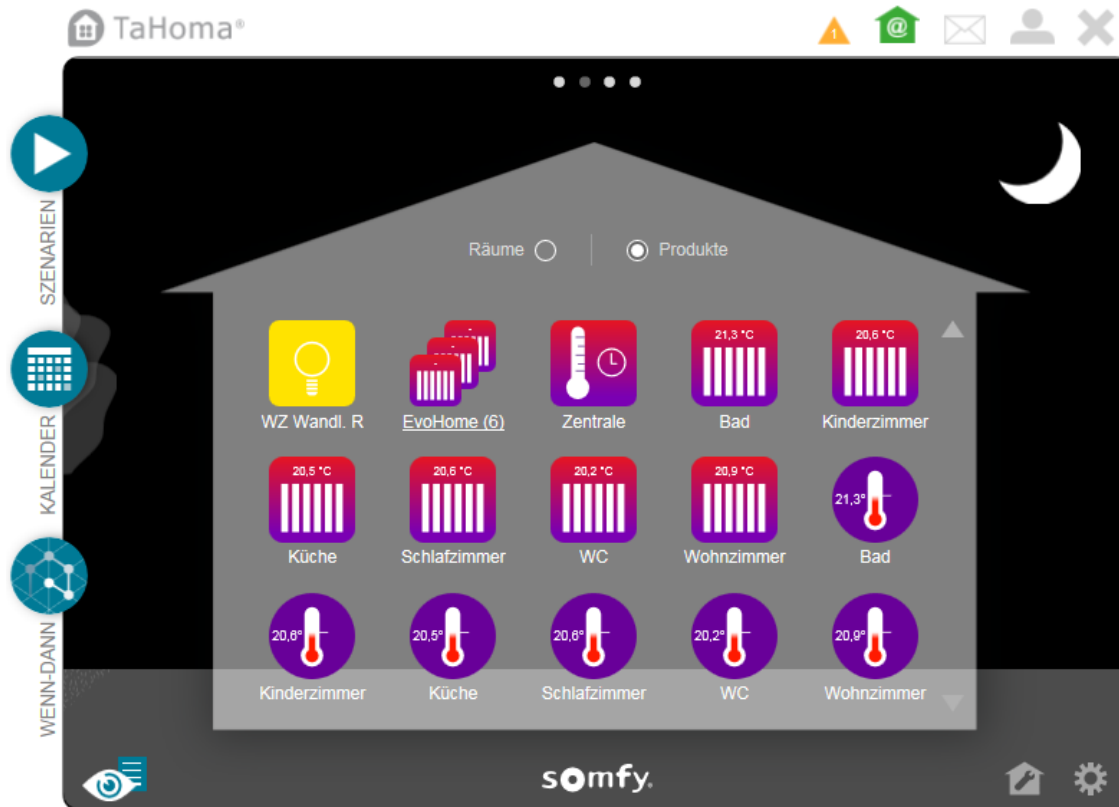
TaHoma®

1

SZENARIEN

KALENDER

WENN-DANN

Räume

Produkte

WZ Wandl. R

EvoHome (6)

Zentrale

21,3 °C
Bad

20,6 °C
Kinderzimmer

20,5 °C
Küche

20,6 °C
Schlafzimmer

20,2 °C
WC

20,9 °C
Wohnzimmer

21,3°
Bad

20,6°
Kinderzimmer

20,5°
Küche

20,6°
Schlafzimmer

20,2°
WC

20,9°
Wohnzimmer

somfy.